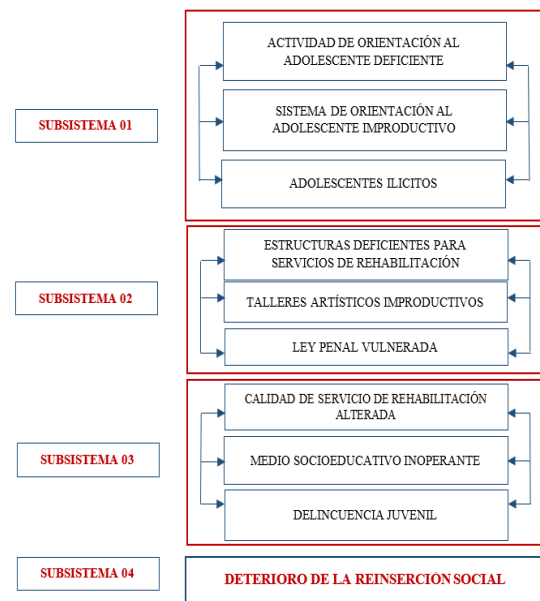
SUBSISTEMA 01

ACTIVIDAD DE ORIENTACIÓN AL ADOLESCENTE DEFICIENTE

SISTEMA DE ORIENTACIÓN AL ADOLESCENTE IMPRODUCTIVO

ADOLESCENTES ILICITOS

SUBSISTEMA 02

ESTRUCTURAS DEFICIENTES PARA SERVICIOS DE REHABILITACIÓN

TALLERES ARTÍSTICOS IMPRODUCTIVOS

LEY PENAL VULNERADA

SUBSISTEMA 03

CALIDAD DE SERVICIO DE REHABILITACIÓN ALTERADA

MEDIO SOCIOEDUCATIVO INOPERANTE

DELINCUENCIA JUVENIL

SUBSISTEMA 04

DETERIORO DE LA REINSERCIÓN SOCIAL